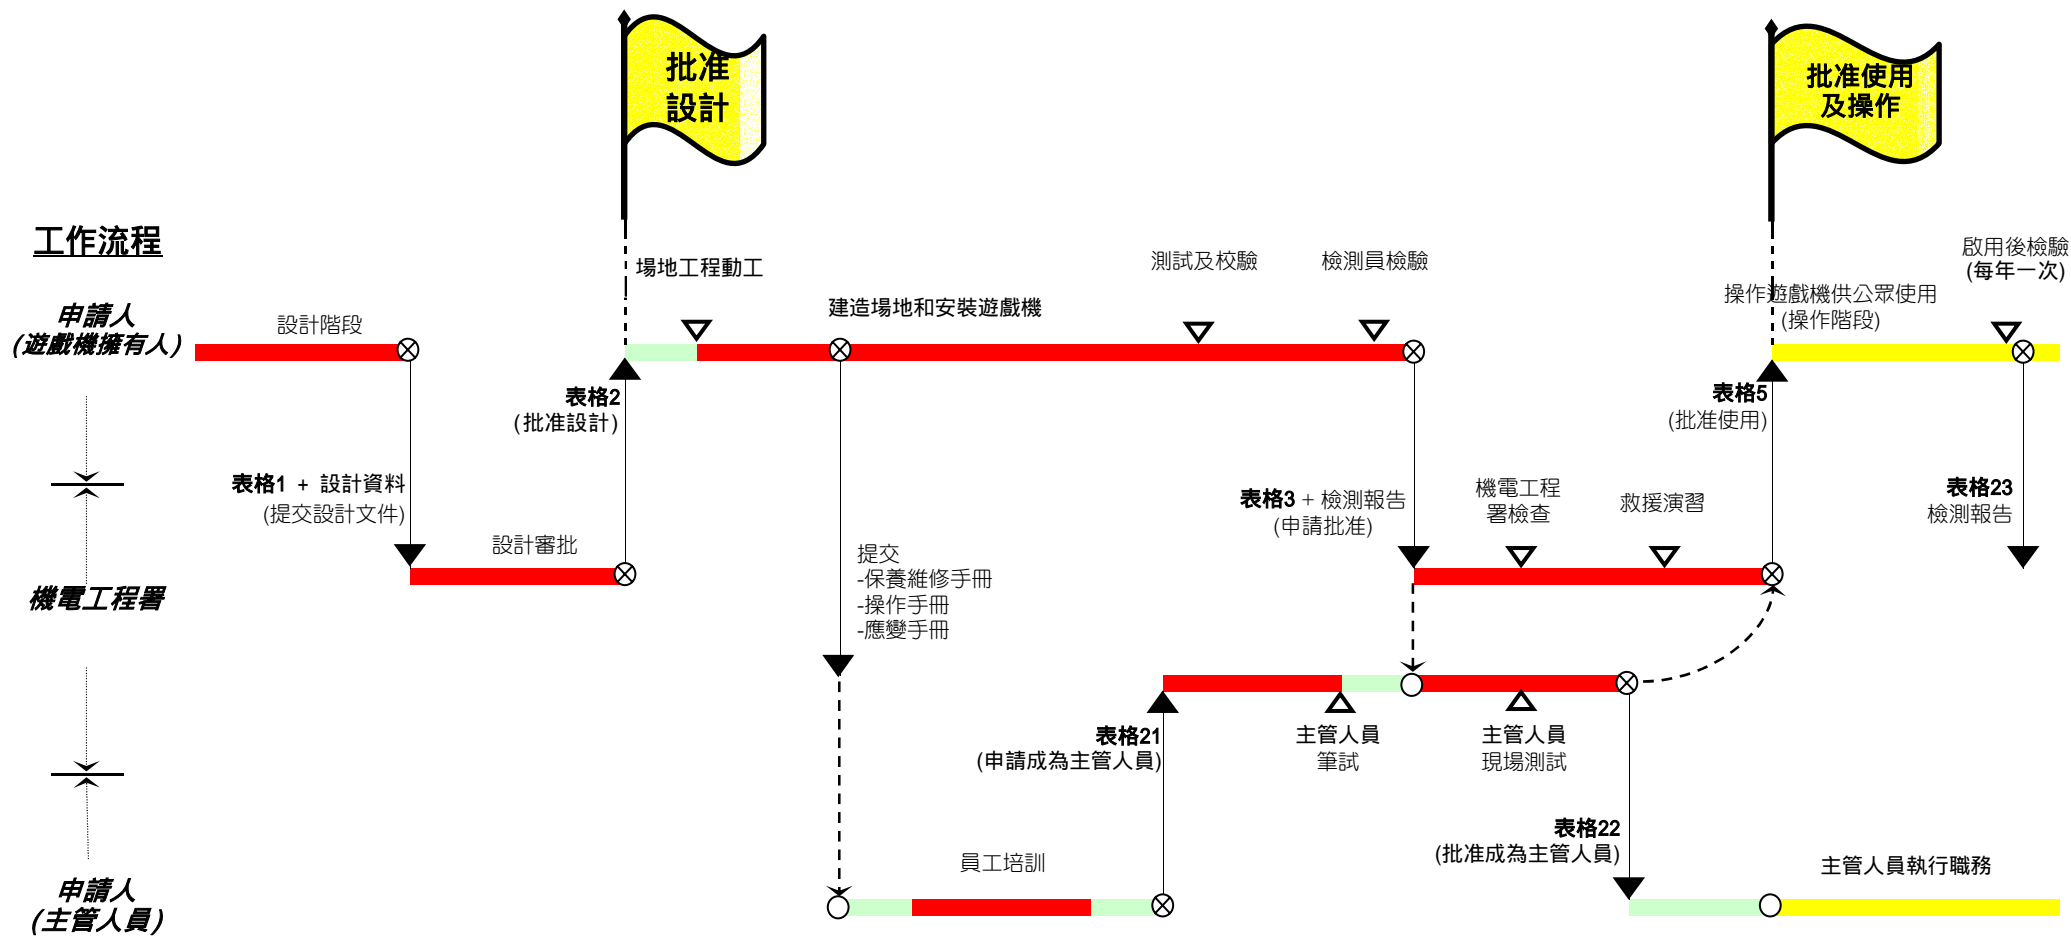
批准設計

批准使用及操作

工作流程

申請人
(遊戲機擁有人)

機電工程署

申請人
(主管人員)

設計階段

表格1 + 設計資料
(提交設計文件)

設計審批

表格2
(批准設計)

場地工程動工

建造場地和安裝遊戲機

測試及校驗

檢測員檢驗

提交
-保養維修手冊
-操作手冊
-應變手冊

員工培訓

表格21
(申請成為主管人員)

主管人員
筆試

表格3 + 檢測報告
(申請批准)

機電工程
署檢查

救援演習

主管人員
現場測試

表格22
(批准成為主管人員)

表格5
(批准使用)

操作遊戲機供公眾使用
(操作階段)

啟用後檢驗
(每年一次)

表格23
檢測報告

主管人員執行職務